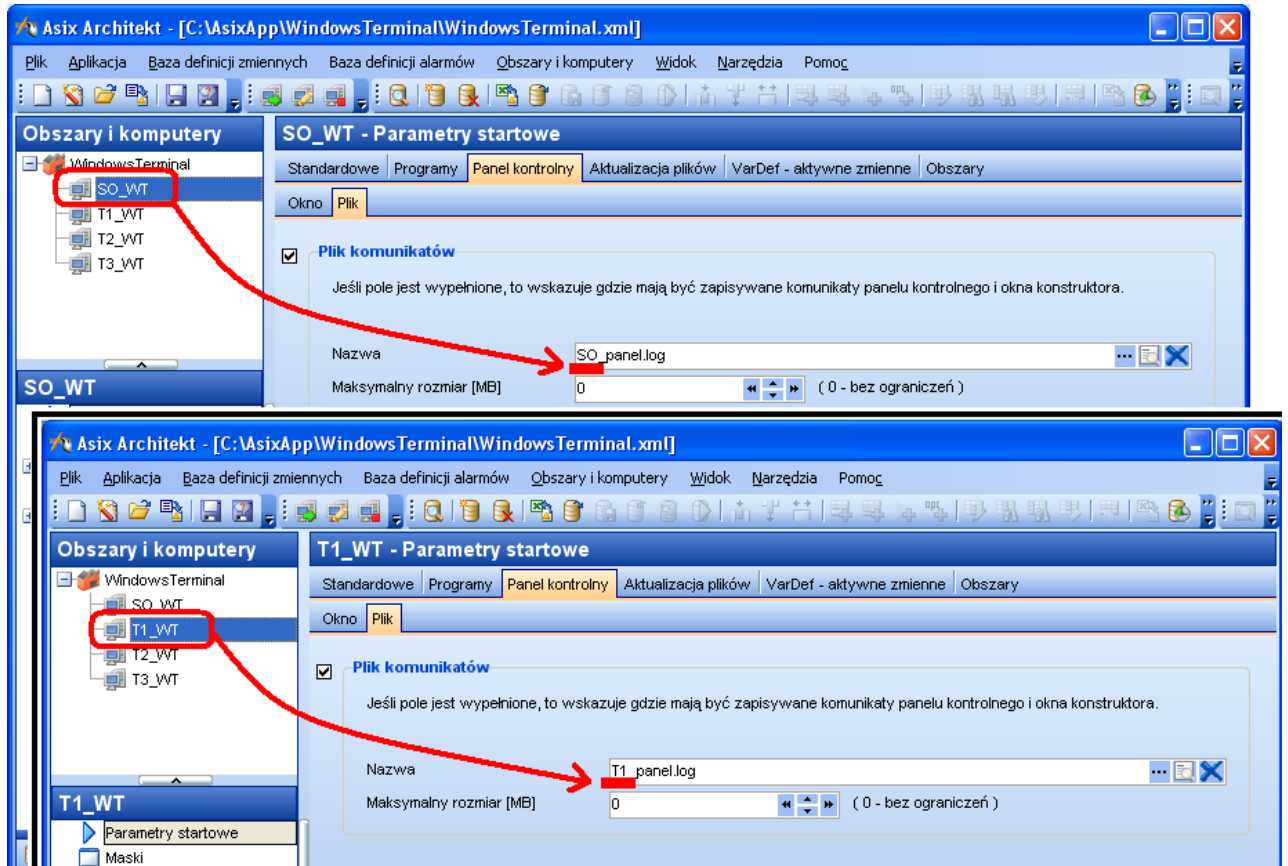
Asix Architekt - [C:\AsixApp\WindowsTerminal\WindowsTerminal.xml]

Plik Aplikacja Baza definicji zmiennych Baza definicji alarmów Obszary i komputery Widok Narzędzia Pomoc

Obszary i komputery

WindowsTerminal
SO_WT
T1_WT
T2_WT
T3_WT

SO_WT

SO_WT - Parametry startowe

Standardowe Programy Panel kontrolny Aktualizacja plików VarDef - aktywne zmienne Obszary

Okno Plik

Plik komunikatów

Jeśli pole jest wypełnione, to wskazuje gdzie mają być zapisywane komunikaty panelu kontrolnego i okna konstruktora.

Nazwa SO_panel.log

Maksymalny rozmiar [MB] 0 ( 0 - bez ograniczeń )

Asix Architekt - [C:\AsixApp\WindowsTerminal\WindowsTerminal.xml]

Plik Aplikacja Baza definicji zmiennych Baza definicji alarmów Obszary i komputery Widok Narzędzia Pomoc

Obszary i komputery

WindowsTerminal
SO_WT
T1_WT
T2_WT
T3_WT

T1_WT

Parametry startowe
Maski

T1_WT - Parametry startowe

Standardowe Programy Panel kontrolny Aktualizacja plików VarDef - aktywne zmienne Obszary

Okno Plik

Plik komunikatów

Jeśli pole jest wypełnione, to wskazuje gdzie mają być zapisywane komunikaty panelu kontrolnego i okna konstruktora.

Nazwa T1_panel.log

Maksymalny rozmiar [MB] 0 ( 0 - bez ograniczeń )